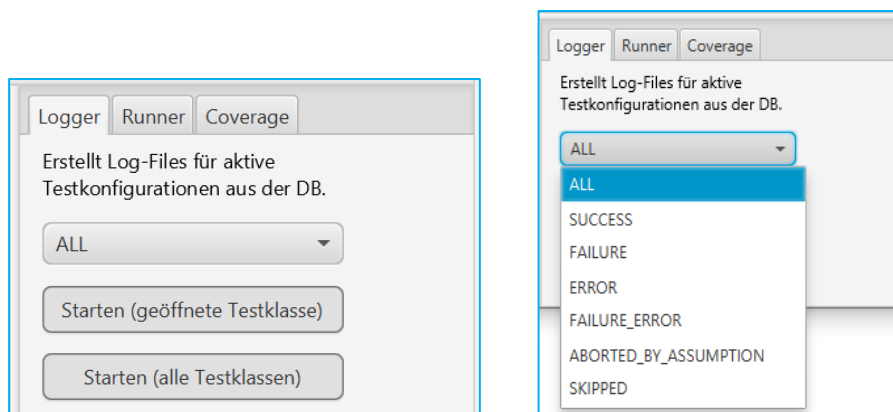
Logger Runner Coverage

Erstellt Log-Files für aktive Testkonfigurationen aus der DB.

ALL

Starten (geöffnete Testklasse)

Starten (alle Testklassen)

Logger Runner Coverage

Erstellt Log-Files für aktive Testkonfigurationen aus der DB.

ALL

ALL
SUCCESS
FAILURE
ERROR
FAILURE_ERROR
ABORTED_BY_ASSUMPTION
SKIPPED